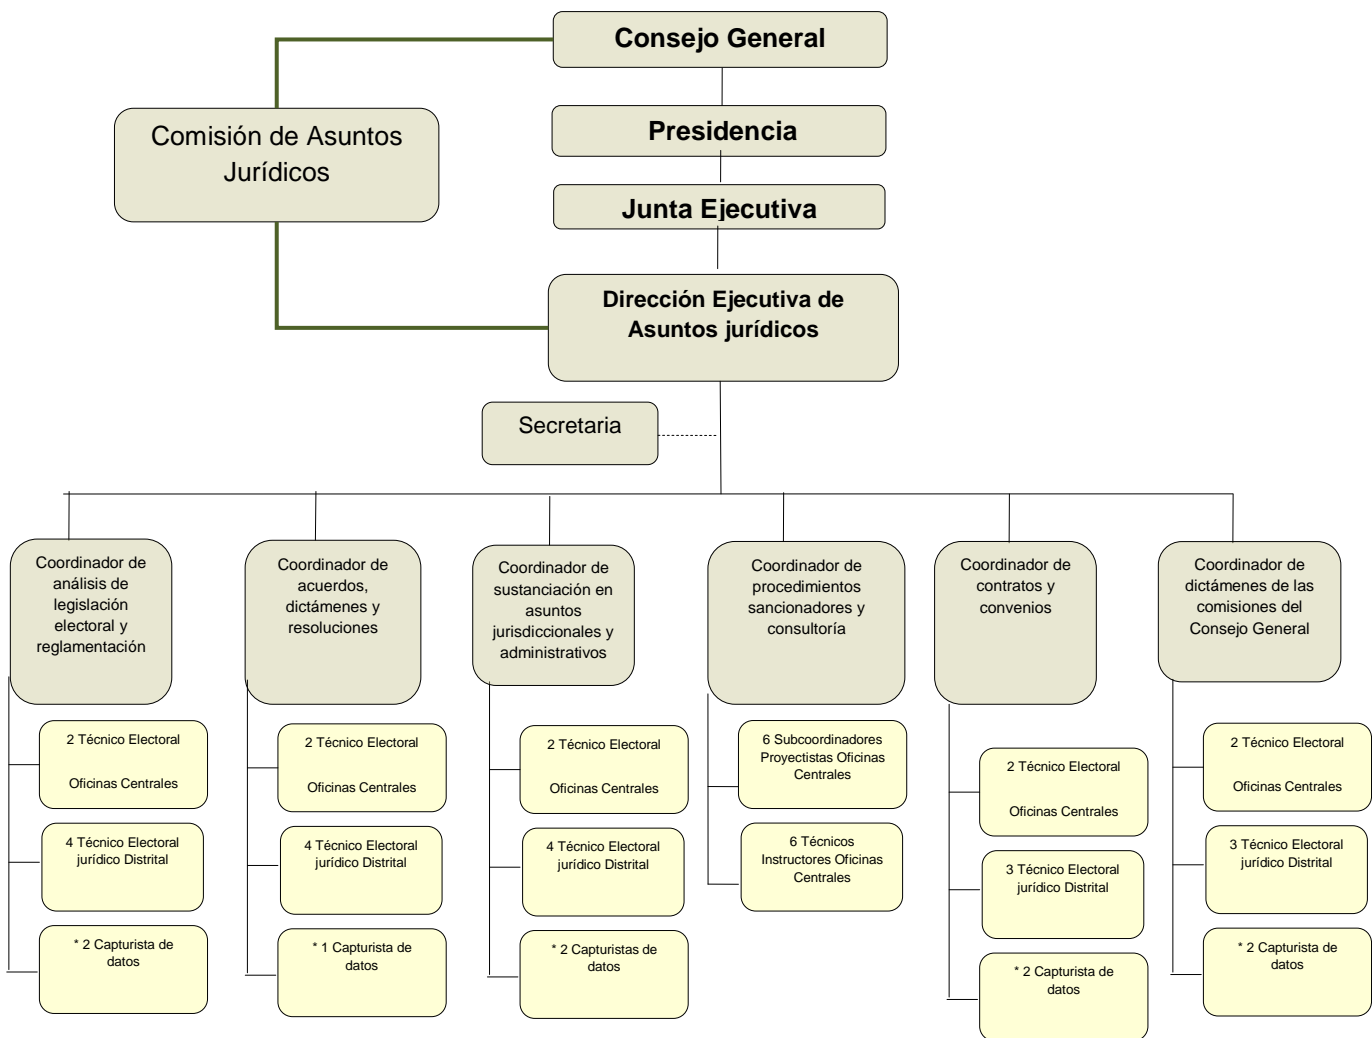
Consejo General

Presidencia

Junta Ejecutiva

Comisión de Asuntos Jurídicos

Dirección Ejecutiva de Asuntos jurídicos

Secretaria

Coordinador de análisis de legislación electoral y reglamentación

2 Técnico Electoral

Oficinas Centrales

4 Técnico Electoral jurídico Distrital

* 2 Capturista de datos

Coordinador de acuerdos, dictámenes y resoluciones

2 Técnico Electoral

Oficinas Centrales

4 Técnico Electoral jurídico Distrital

* 1 Capturista de datos

Coordinador de sustanciación en asuntos jurisdiccionales y administrativos

2 Técnico Electoral

Oficinas Centrales

4 Técnico Electoral jurídico Distrital

* 2 Capturistas de datos

Coordinador de procedimientos sancionadores y consultoría

6 Subcoordinadores Proyectistas Oficinas Centrales

6 Técnicos Instructores Oficinas Centrales

Coordinador de contratos y convenios

2 Técnico Electoral

Oficinas Centrales

3 Técnico Electoral jurídico Distrital

* 2 Capturista de datos

Coordinador de dictámenes de las comisiones del Consejo General

2 Técnico Electoral

Oficinas Centrales

3 Técnico Electoral jurídico Distrital

* 2 Capturista de datos